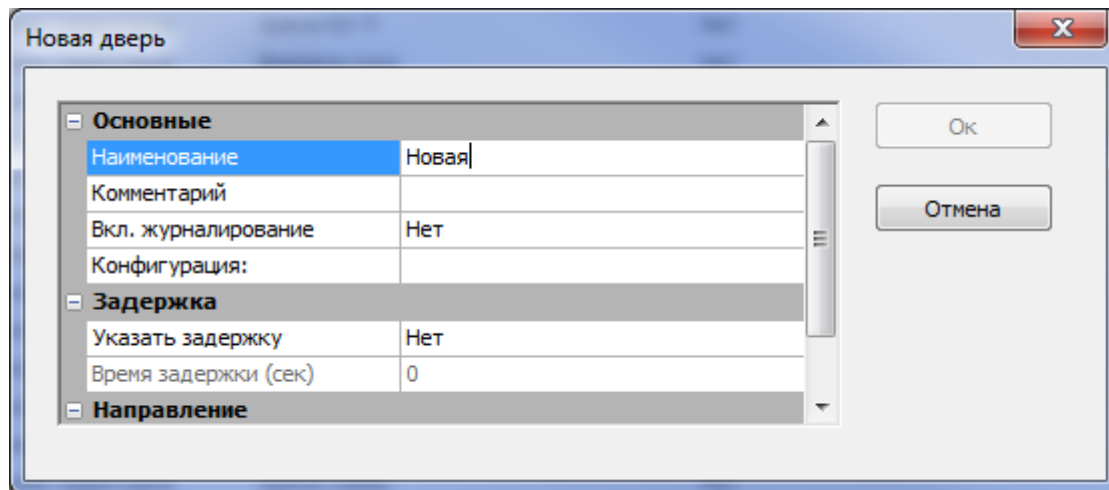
Новая дверь

Основные

| | |
|---|---|
| Наименование | Новая |
| Комментарий | |
| Вкл. журналирование | Нет |
| Конфигурация: | |

Задержка

| | |
|---|---|
| Указать задержку | Нет |
| Время задержки (сек) | 0 |

Направление

Ок

Отмена